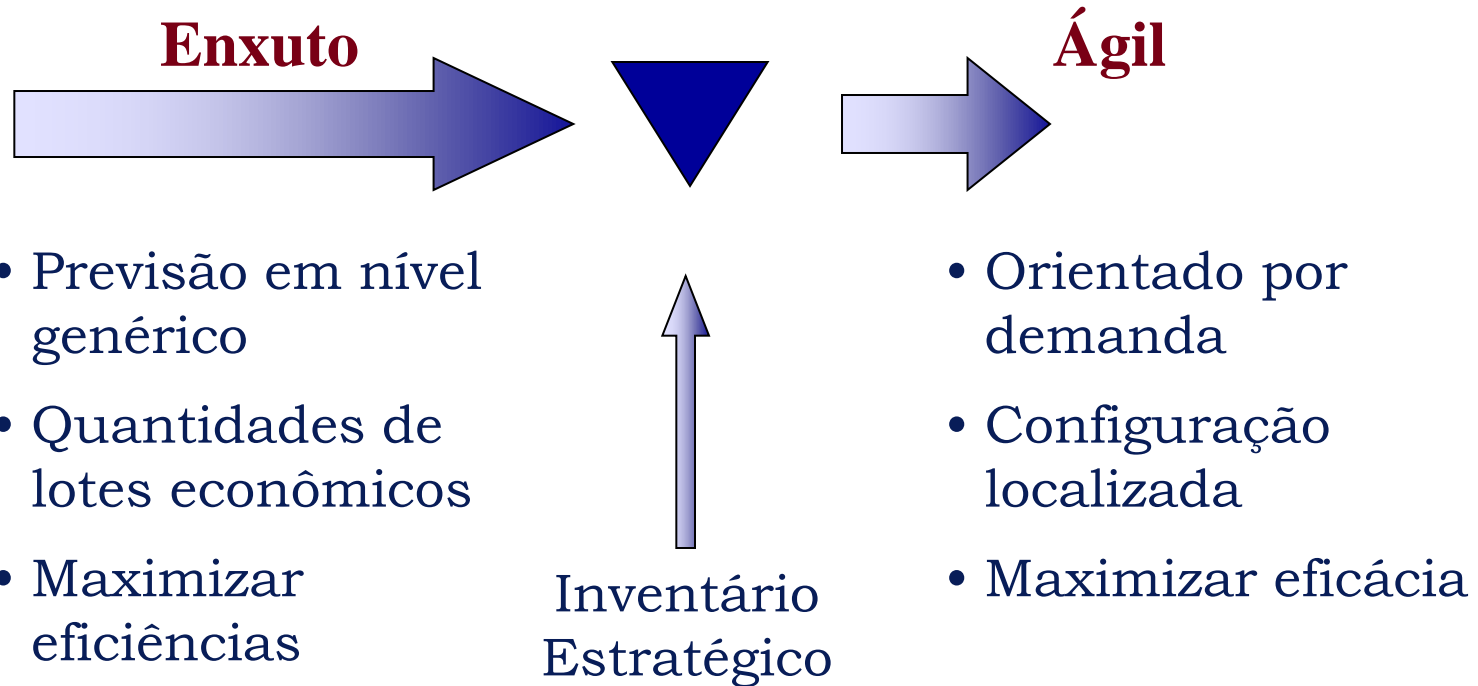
Enxuto

Ágil

• Previsão em nível genérico

• Quantidades de lotes econômicos

• Maximizar eficiências

Inventário Estratégico

• Orientado por demanda

• Configuração localizada

• Maximizar eficácia